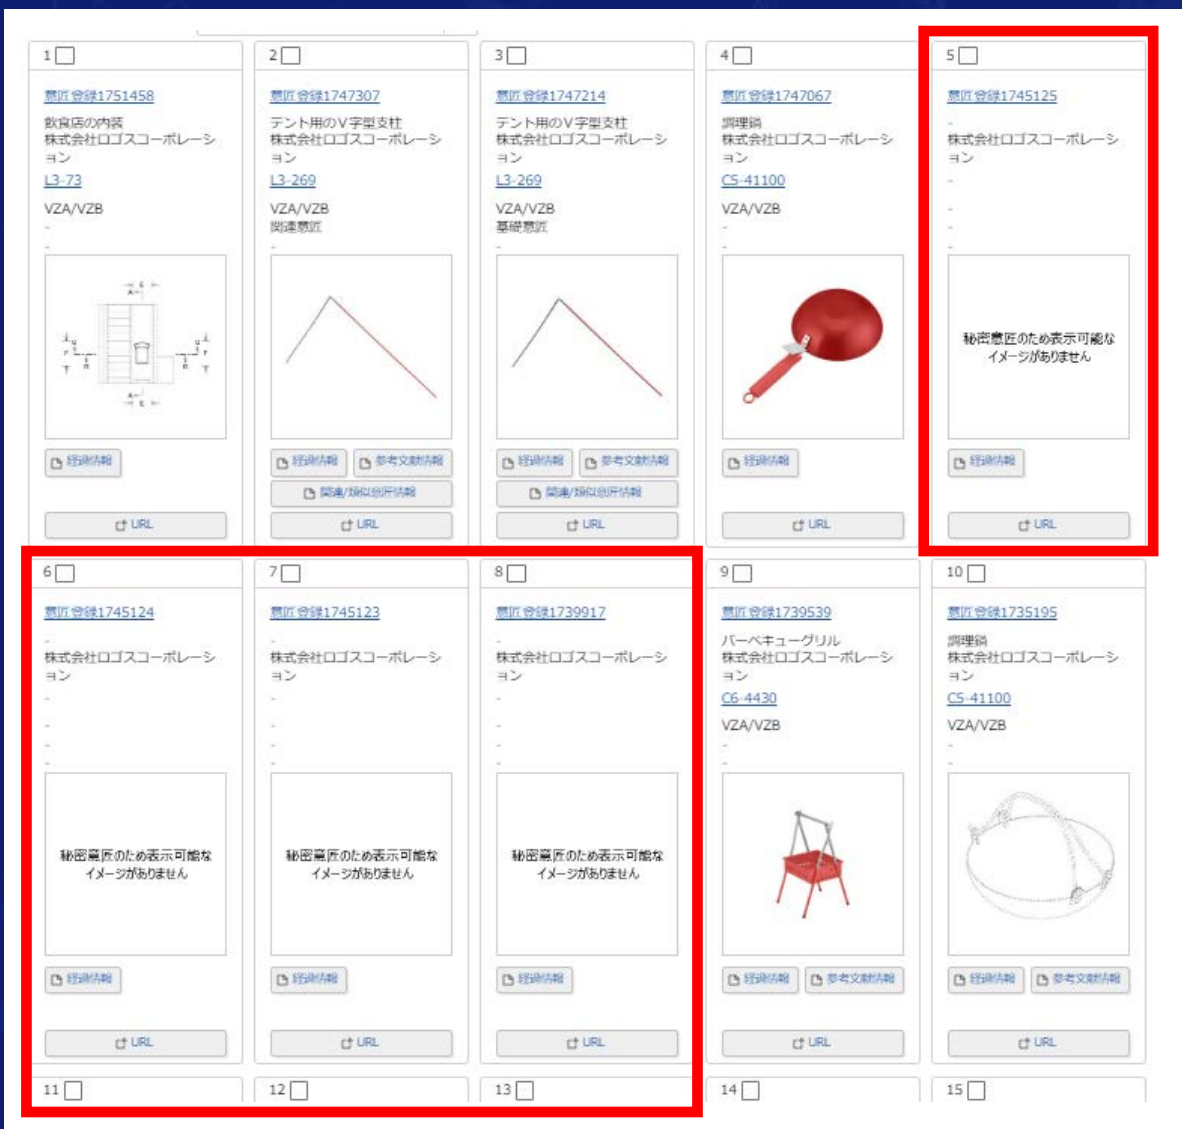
1

意匠登録1751458

飲食店の内装
株式会社ロゴスコーポレーション

L3-73

VZA/VZB

-

-

経過情報

URL

2

意匠登録1747307

テント用のV字型支柱
株式会社ロゴスコーポレーション

L3-269

VZA/VZB
関連意匠

-

経過情報 参考文献情報

関連/類似意匠情報

URL

3

意匠登録1747214

テント用のV字型支柱
株式会社ロゴスコーポレーション

L3-269

VZA/VZB
基礎意匠

-

経過情報 参考文献情報

関連/類似意匠情報

URL

4

意匠登録1747067

調理鍋
株式会社ロゴスコーポレーション

C5-41100

VZA/VZB

-

経過情報

URL

5

意匠登録1745125

-
株式会社ロゴスコーポレーション

-

-

-

秘密意匠のため表示可能なイメージがありません

経過情報

URL

6

意匠登録1745124

-
株式会社ロゴスコーポレーション

-

-

-

-

秘密意匠のため表示可能なイメージがありません

経過情報

URL

7

意匠登録1745123

-
株式会社ロゴスコーポレーション

-

-

-

-

秘密意匠のため表示可能なイメージがありません

経過情報

URL

8

意匠登録1739917

-
株式会社ロゴスコーポレーション

-

-

-

-

秘密意匠のため表示可能なイメージがありません

経過情報

URL

9

意匠登録1739539

バーベキューグリル
株式会社ロゴスコーポレーション

C6-4430

VZA/VZB

-

経過情報 参考文献情報

URL

10

意匠登録1735195

調理鍋
株式会社ロゴスコーポレーション

C5-41100

VZA/VZB

-

経過情報 参考文献情報

URL

11

12

13

14

15